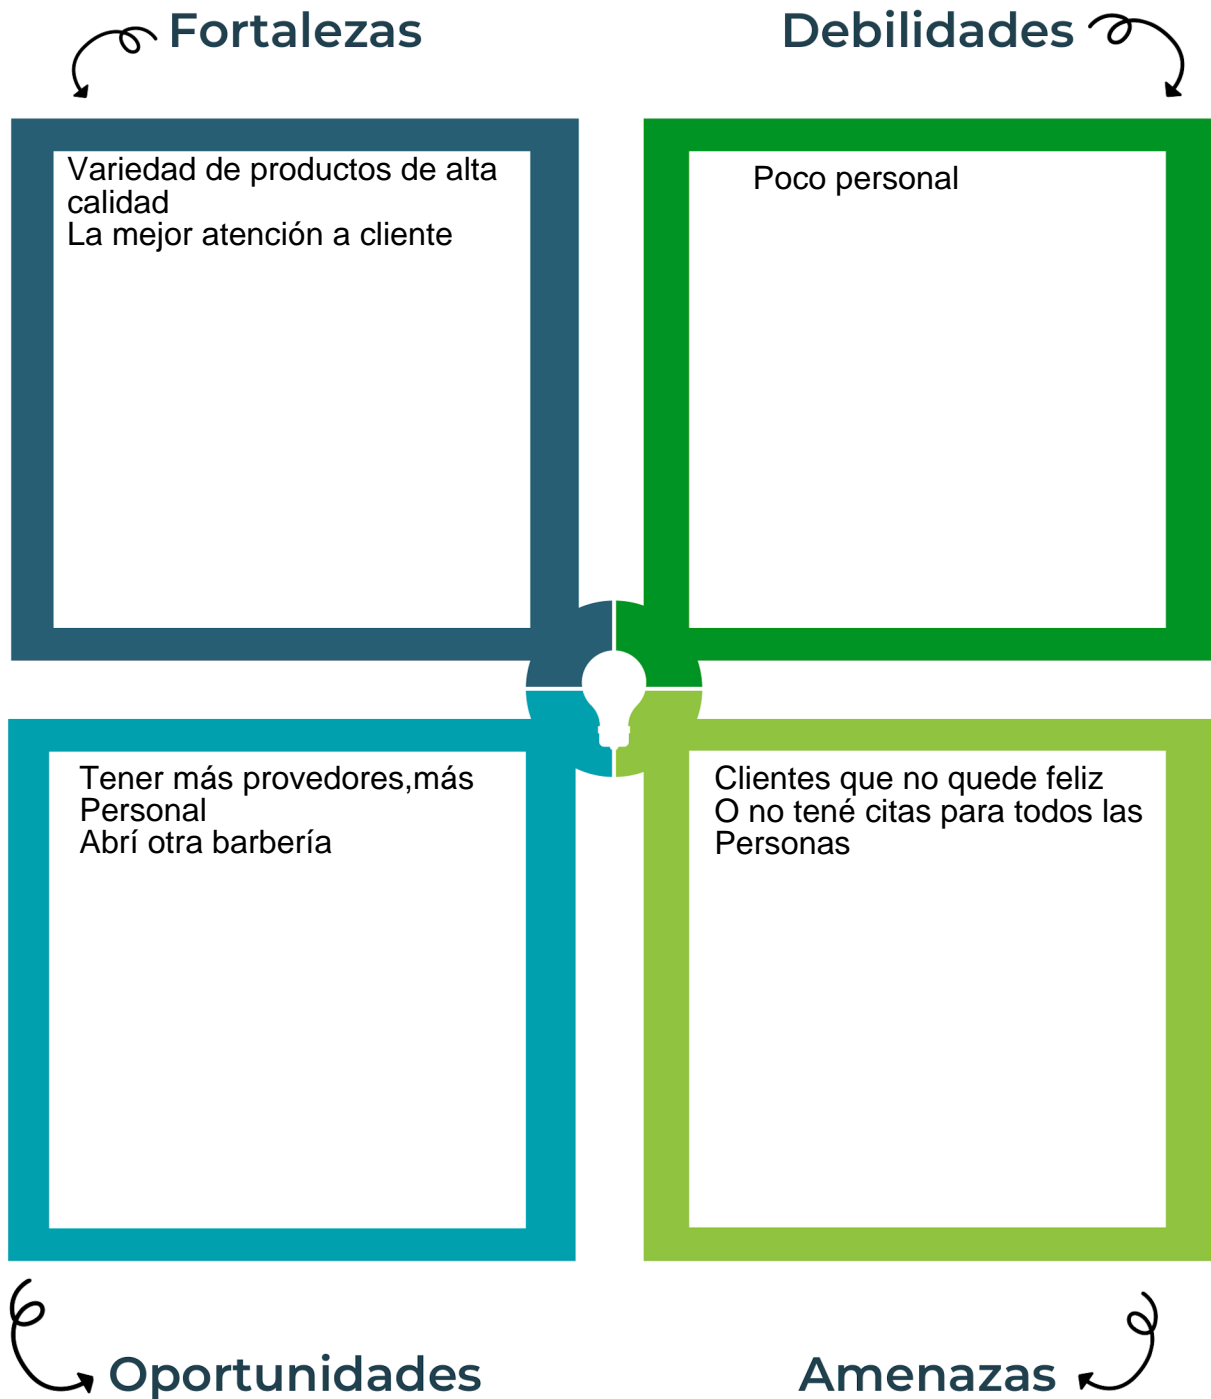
Fortalezas

Debilidades

Variedad de productos de alta calidad
La mejor atención a cliente

Poco personal

Tener más provedores,más Personal
Abrí otra barbería

Clientes que no quede feliz
O no tené citas para todos las Personas

Oportunidades

Amenazas